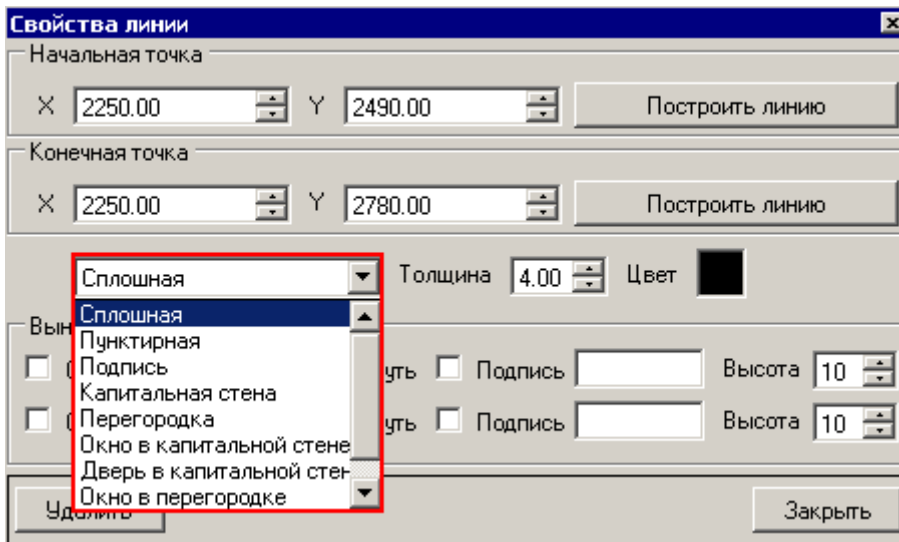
Свойства линии

Начальная точка

X 2250.00 Y 2490.00 Построить линию

Конечная точка

X 2250.00 Y 2780.00 Построить линию

Сплошная Толщина 4.00 Цвет

Сплошная
Пунктирная
Подпись
Капитальная стена
Перегородка
Окно в капитальной стене
Дверь в капитальной стен
Окно в перегородке

Вын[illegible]

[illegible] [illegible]уть Подпись Высота 10

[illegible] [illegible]уть Подпись Высота 10

Уд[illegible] Закрыть